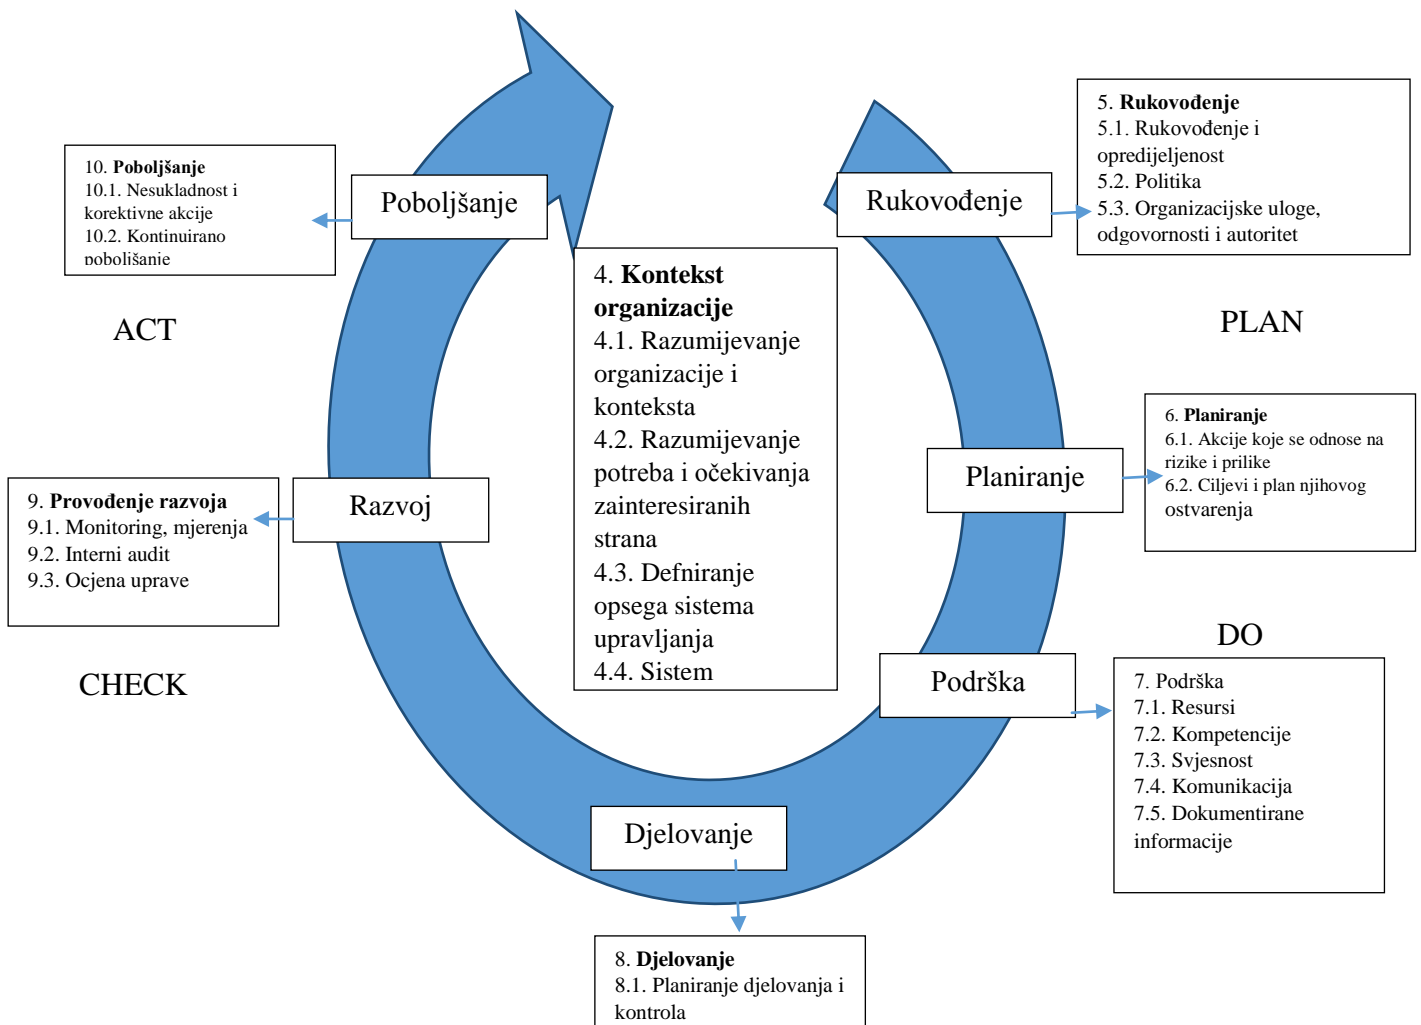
10. **Poboljšanje**
10.1. Nesukladnost i korektivne akcije
10.2. Kontinuirano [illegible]

Poboljšanje

ACT

4. **Kontekst organizacije**
4.1. Razumijevanje organizacije i konteksta
4.2. Razumijevanje potreba i očekivanja zainteresiranih strana
4.3. Defniranje opsega sistema upravljanja
4.4. Sistem

Rukovođenje

5. **Rukovođenje**
5.1. Rukovođenje i opredijeljenost
5.2. Politika
5.3. Organizacijske uloge, odgovornosti i autoritet

PLAN

9. **Provođenje razvoja**
9.1. Monitoring, mjerenja
9.2. Interni audit
9.3. Ocjena uprave

Razvoj

CHECK

Planiranje

6. **Planiranje**
6.1. Akcije koje se odnose na rizike i prilike
6.2. Ciljevi i plan njihovog ostvarenja

DO

Podrška

7. Podrška
7.1. Resursi
7.2. Kompetencije
7.3. Svjesnost
7.4. Komunikacija
7.5. Dokumentirane informacije

Djelovanje

8. **Djelovanje**
8.1. Planiranje djelovanja i kontrola